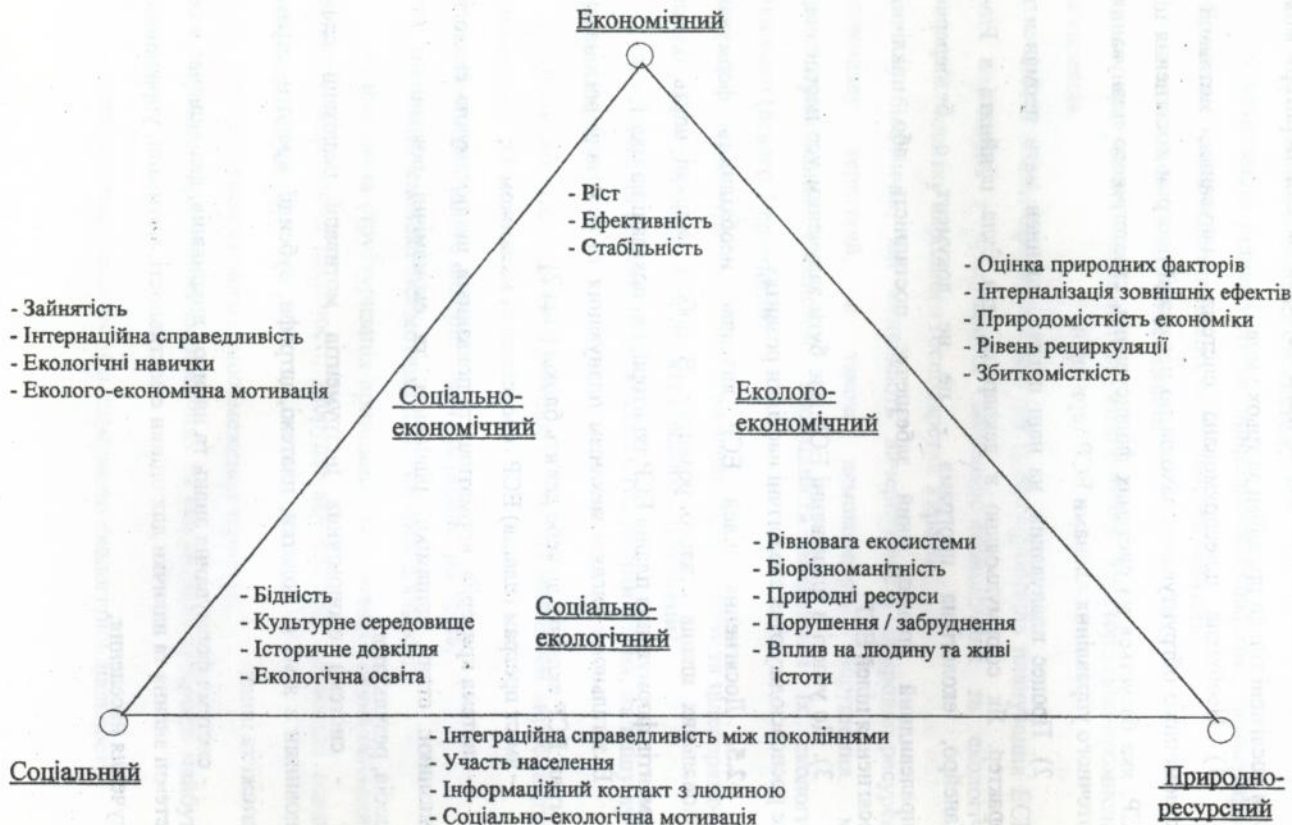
Економічний

- Ріст
- Ефективність
- Стабільність

- Зайнятість
- Інтернаційна справедливість
- Екологічні навички
- Еколого-економічна мотивація

- Оцінка природних факторів
- Інтерналізація зовнішніх ефектів
- Природомісткість економіки
- Рівень рециркуляції
- Збиткомісткість

Соціально-економічний

Еколого-економічний

- Рівновага екосистеми
- Біорізноманітність
- Природні ресурси
- Порушення / забруднення
- Вплив на людину та живі істоти

- Бідність
- Культурне середовище
- Історичне довкілля
- Екологічна освіта

Соціально-екологічний

- Інтеграційна справедливість між поколіннями
- Участь населення
- Інформаційний контакт з людиною
- Соціально-екологічна мотивація

Соціальний

Природно-ресурсний